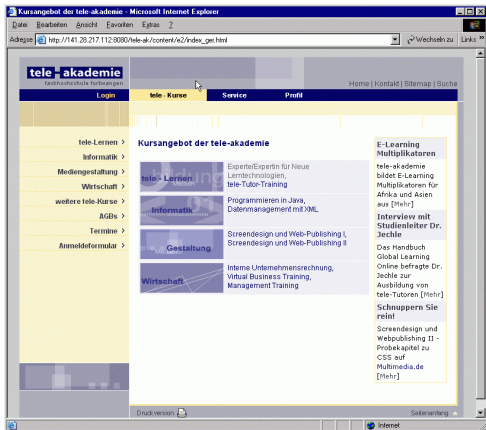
Kursangebot der tele-akademie - Microsoft Internet Explorer

Datei Bearbeiten Ansicht Favoriten Extras ?

Adresse http://141.28.217.112:8080/tele-ak/content/e2/index_ger.html Wechseln zu Links »

tele - akademie
fachhochschule furtwangen

Home | Kontakt | Sitemap | Suche

Login tele - Kurse Service Profil

tele-Lernen ›
Informatik ›
Mediengestaltung ›
Wirtschaft ›
weitere tele-Kurse ›
AGBs ›
Termine ›
Anmeldeformular ›

Kursangebot der tele-akademie

tele - Lernen
Experte/Expertin für Neue Lerntechnologien, tele-Tutor-Training

Informatik
Programmieren in Java, Datenmanagement mit XML

Gestaltung
Screendesign und Web-Publishing I, Screendesign und Web-Publishing II

Wirtschaft
Interne Unternehmensrechnung, Virtual Business Training, Management Training

E-Learning Multiplikatoren
tele-akademie bildet E-Learning Multiplikatoren für Afrika und Asien aus [Mehr]

Interview mit Studienleiter Dr. Jechle
Das Handbuch Global Learning Online befragte Dr. Jechle zur Ausbildung von tele-Tutoren [Mehr]

Schnuppern Sie rein!
Screendesign und Webpublishing II - Probekapitel zu CSS auf Multimedia.de [Mehr]

Druckversion

Seitenanfang

Internet